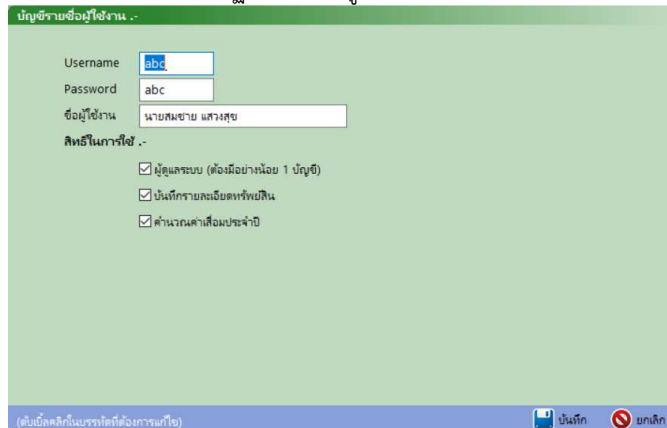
บัญชีรายชื่อผู้ใช้งาน .-

Username abc

Password abc

ชื่อผู้ใช้งาน นายสมชาย แสงสุข

สิทธิ์ในการใช้ .-

ผู้ดูแลระบบ (ต้องมีอย่างน้อย 1 บัญชี)

บันทึกรายละเอียดทรัพย์สิน

คำนวณค่าเสื่อมประจำปี

(ดับเบิ้ลคลิกในบรรทัดที่ต้องการแก้ไข)

บันทึก

ยกเลิก